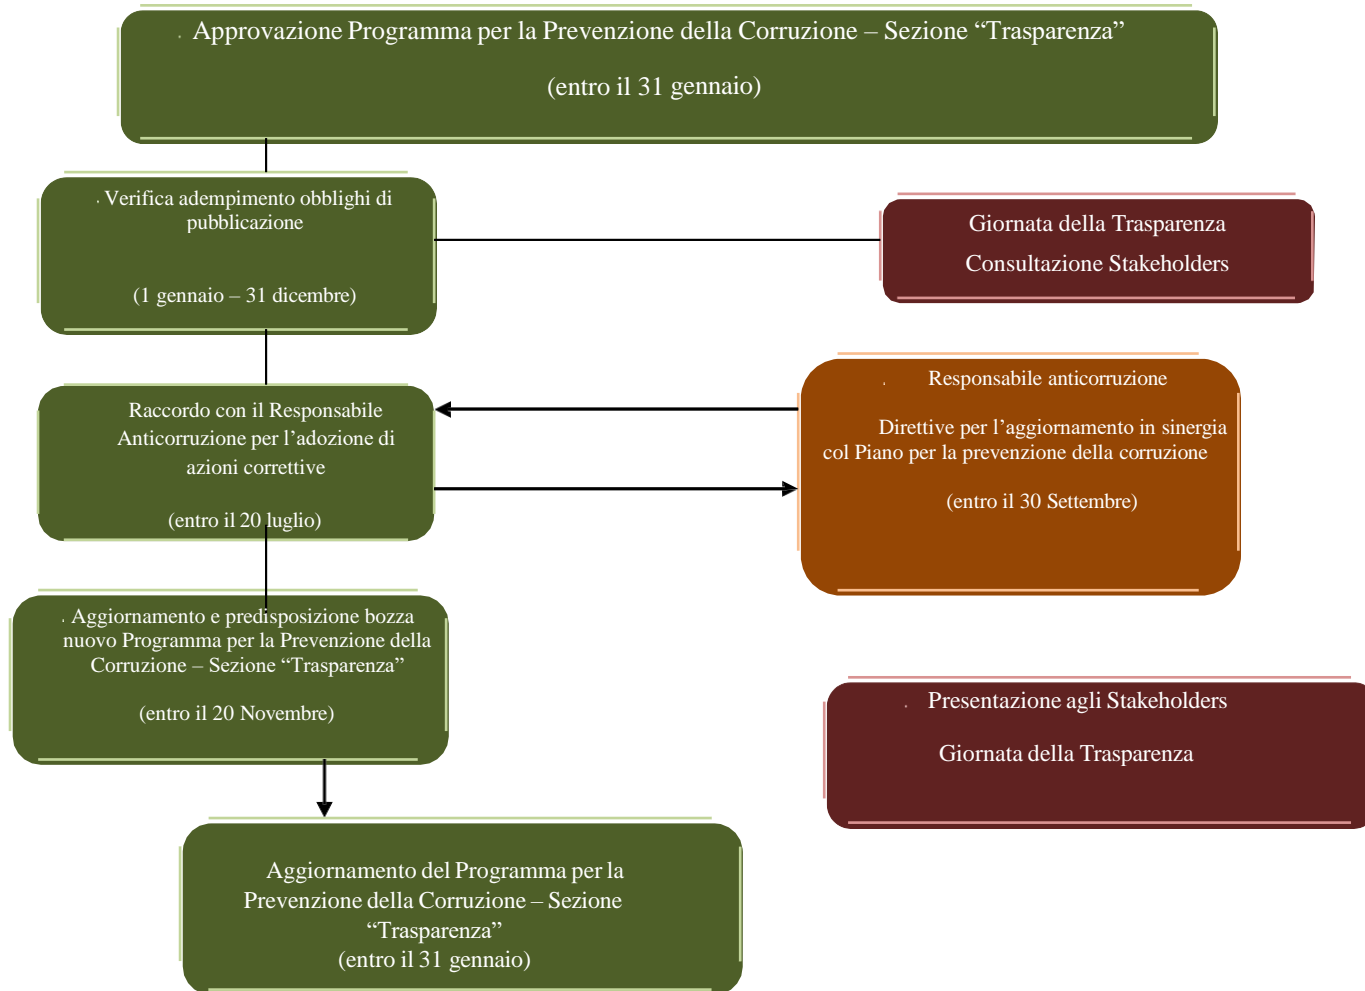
Approvazione Programma per la Prevenzione della Corruzione – Sezione “Trasparenza”

(entro il 31 gennaio)

Verifica adempimento obblighi di pubblicazione

(1 gennaio – 31 dicembre)

Giornata della Trasparenza

Consultazione Stakeholders

Raccordo con il Responsabile Anticorruzione per l’adozione di azioni correttive

(entro il 20 luglio)

Responsabile anticorruzione

Direttive per l’aggiornamento in sinergia col Piano per la prevenzione della corruzione

(entro il 30 Settembre)

Aggiornamento e predisposizione bozza nuovo Programma per la Prevenzione della Corruzione – Sezione “Trasparenza”

(entro il 20 Novembre)

Presentazione agli Stakeholders

Giornata della Trasparenza

Aggiornamento del Programma per la Prevenzione della Corruzione – Sezione “Trasparenza”
(entro il 31 gennaio)